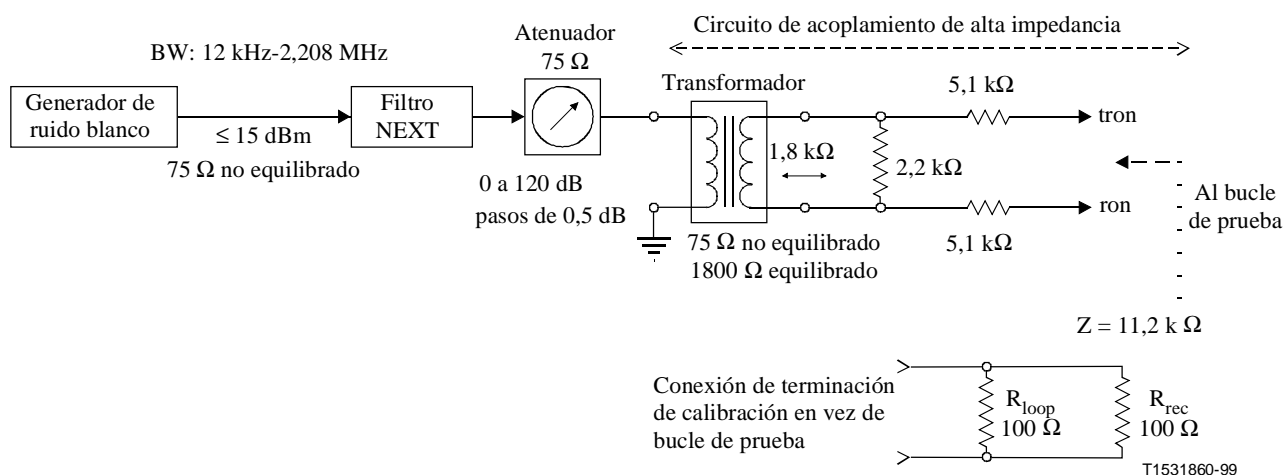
BW: 12 kHz-2,208 MHz

Generador de ruido blanco

≤ 15 dBm

75 Ω no equilibrado

Filtro NEXT

Atenuador
75 Ω

0 a 120 dB
pasos de 0,5 dB

Circuito de acoplamiento de alta impedancia

Transformador

1,8 kΩ

75 Ω no equilibrado
1800 Ω equilibrado

2,2 kΩ

5,1 kΩ

tron

ron

5,1 kΩ

Al bucle de prueba

Z = 11,2 k Ω

Conexión de terminación de calibración en vez de bucle de prueba

$R_{loop}$
100 Ω

$R_{rec}$
100 Ω

T1531860-99